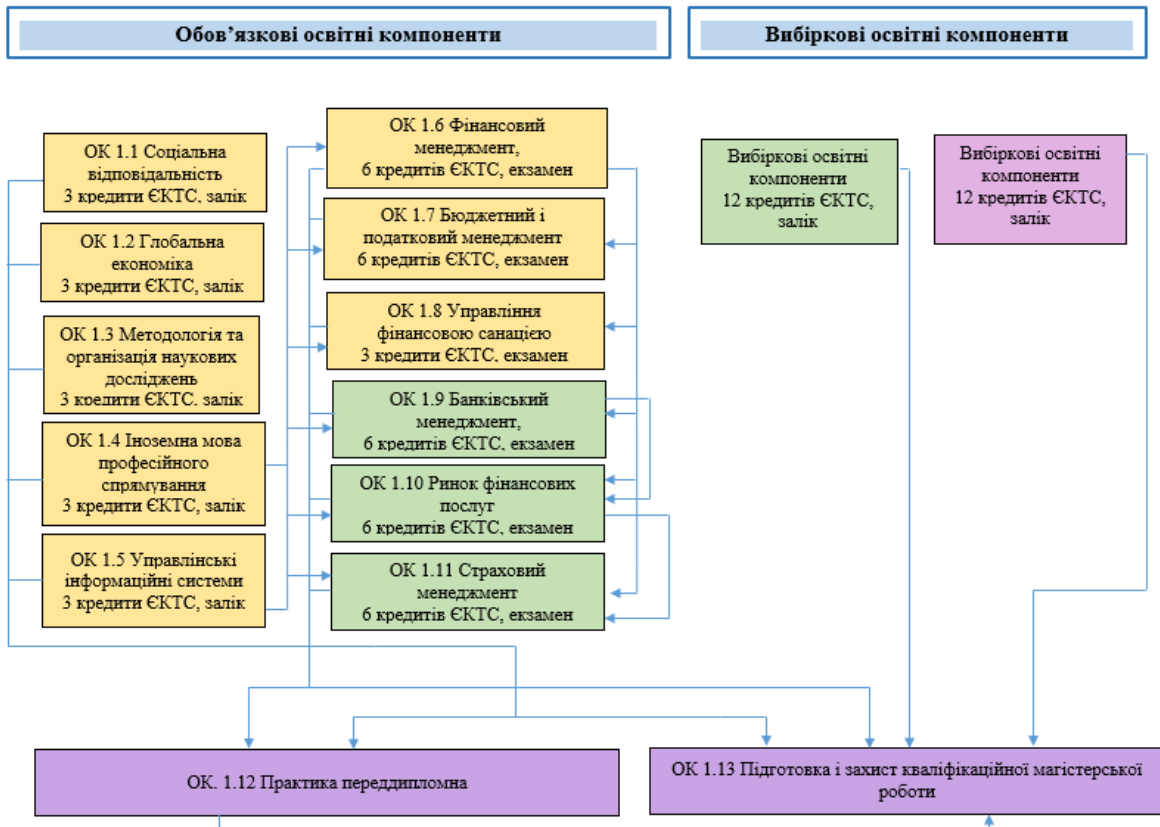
Обов'язкові освітні компоненти

Вибіркові освітні компоненти

ОК 1.1 Соціальна відповідальність 3 кредити ЄКТС, залік

ОК 1.2 Глобальна економіка 3 кредити ЄКТС, залік

ОК 1.3 Методологія та організація наукових досліджень 3 кредити ЄКТС, залік

ОК 1.4 Іноземна мова професійного спрямування 3 кредити ЄКТС, залік

ОК 1.5 Управлінські інформаційні системи 3 кредити ЄКТС, залік

ОК 1.6 Фінансовий менеджмент, 6 кредитів ЄКТС, екзамен

ОК 1.7 Бюджетний і податковий менеджмент 6 кредитів ЄКТС, екзамен

ОК 1.8 Управління фінансовою санацією 3 кредити ЄКТС, екзамен

ОК 1.9 Банківський менеджмент, 6 кредитів ЄКТС, екзамен

ОК 1.10 Ринок фінансових послуг 6 кредитів ЄКТС, екзамен

ОК 1.11 Страховий менеджмент 6 кредитів ЄКТС, екзамен

Вибіркові освітні компоненти 12 кредитів ЄКТС, залік

Вибіркові освітні компоненти 12 кредитів ЄКТС, залік

ОК. 1.12 Практика переддипломна

ОК 1.13 Підготовка і захист кваліфікаційної магістерської роботи